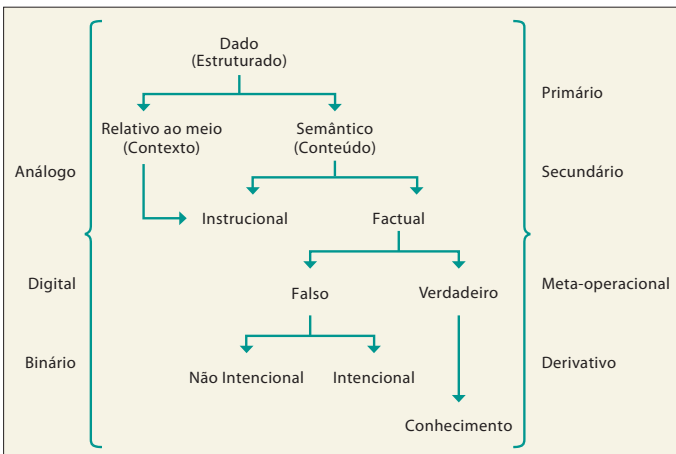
Análogo

Digital

Binário

Dado
(Estruturado)

Relativo ao meio
(Contexto)

Semântico
(Conteúdo)

Instrucional

Factual

Falso

Verdadeiro

Não Intencional

Intencional

Conhecimento

Primário

Secundário

Meta-operacional

Derivativo